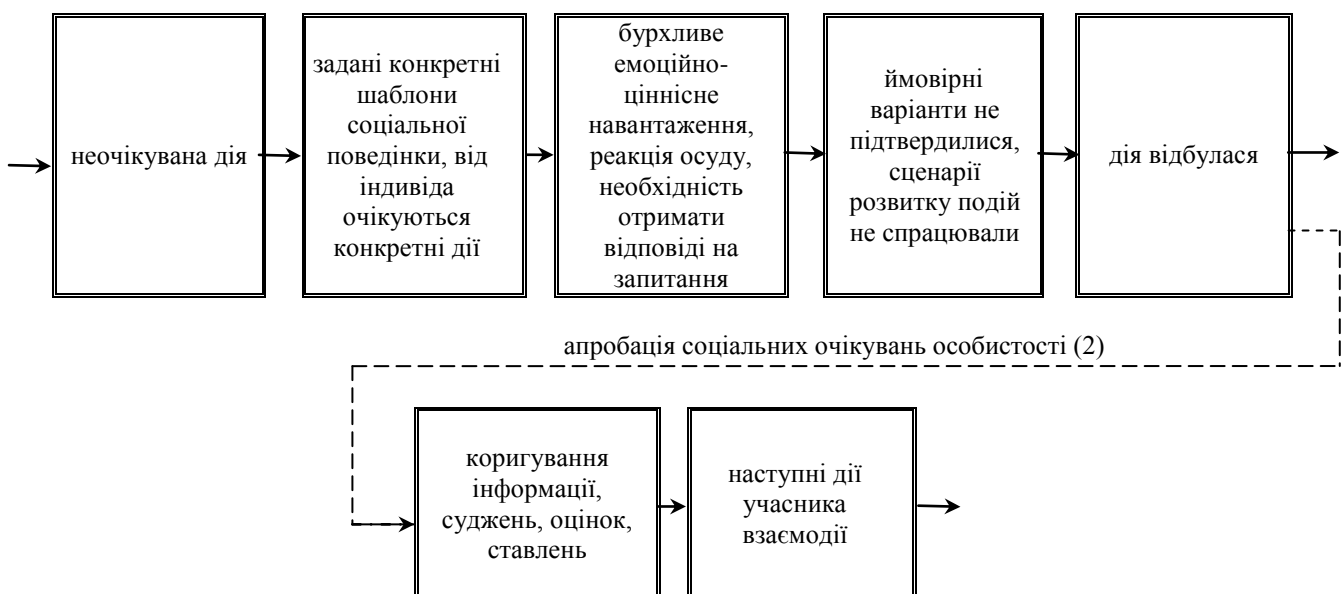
неочікувана дія

задані конкретні шаблони соціальної поведінки, від індивіда очікуються конкретні дії

бурхливе емоційно-ціннісне навантаження, реакція осуду, необхідність отримати відповіді на запитання

ймовірні варіанти не підтвердилися, сценарії розвитку подій не спрацювали

дія відбулася

апробація соціальних очікувань особистості (2)

коригування інформації, суджень, оцінок, ставлень

наступні дії учасника взаємодії